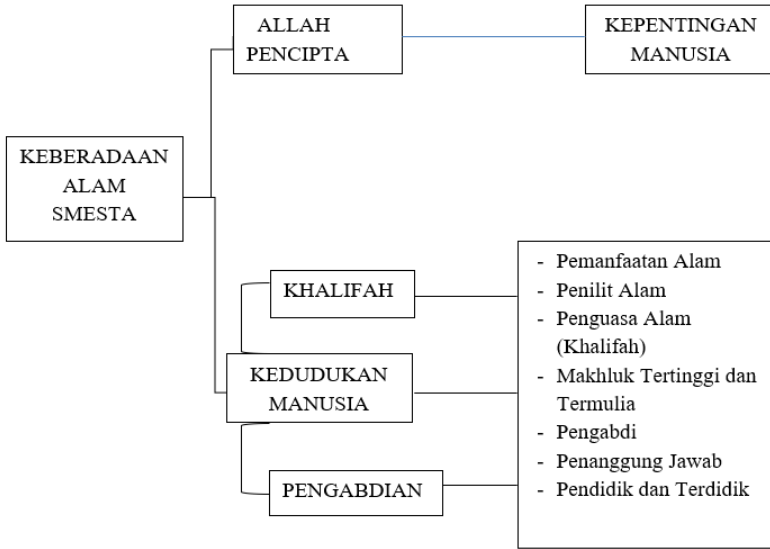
ALLAH PENCIPTA

KEPENTINGAN MANUSIA

KEBERADAAN ALAM SMESTA

KHALIFAH

KEDUDUKAN MANUSIA

PENGABDIAN

- Pemanfaatan Alam
- Penilit Alam
- Penguasa Alam (Khalifah)
- Makhluk Tertinggi dan Termulia
- Pengabdi
- Penanggung Jawab
- Pendidik dan Terdidik